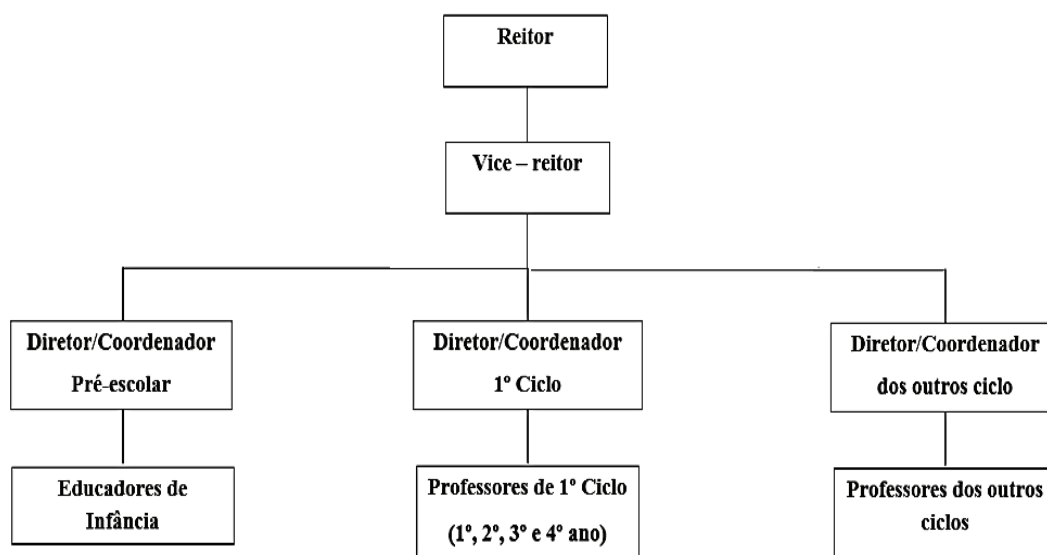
Reitor

Vice – reitor

Diretor/Coordenador Pré-escolar

Diretor/Coordenador 1º Ciclo

Diretor/Coordenador dos outros ciclo

Educadores de Infância

Professores de 1º Ciclo (1º, 2º, 3º e 4º ano)

Professores dos outros ciclos